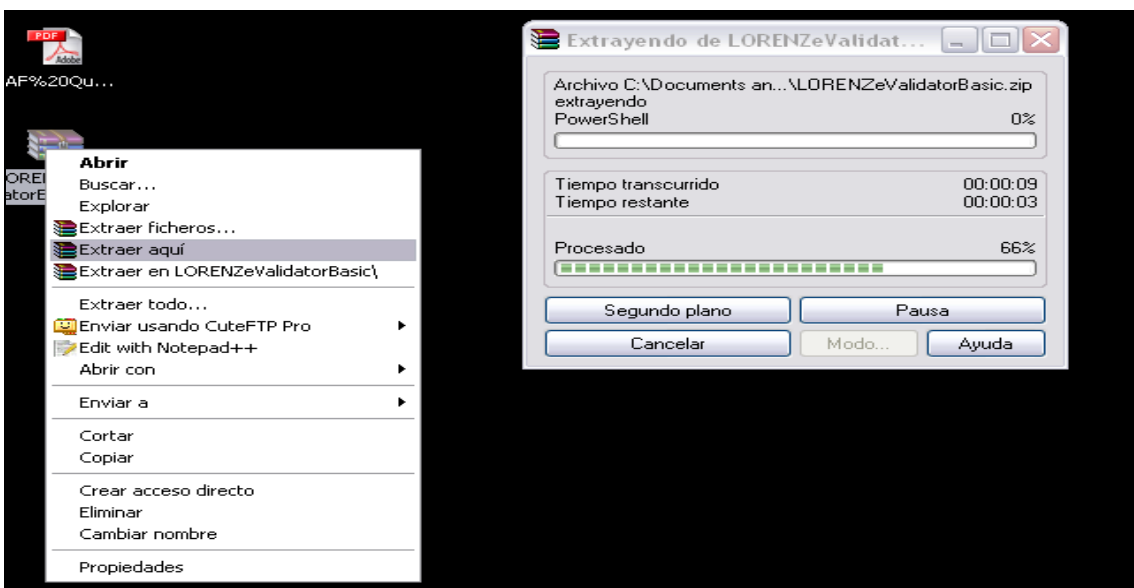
PDF
Adobe
AF%20Qu...

OREI
atorE

Abrir
Buscar...
Explorar
Extraer ficheros...
Extraer aquí
Extraer en LORENZeValidatorBasic\
Extraer todo...
Enviar usando CuteFTP Pro
Edit with Notepad++
Abrir con
Enviar a
Cortar
Copiar
Crear acceso directo
Eliminar
Cambiar nombre
Propiedades

Extrayendo de LORENZeValidat...

Archivo C:\Documents an...\LORENZeValidatorBasic.zip
extrayendo
PowerShell
0%

Tiempo transcurrido 00:00:09
Tiempo restante 00:00:03

Procesado 66%

Segundo plano
Pausa
Cancelar
Modo...
Ayuda